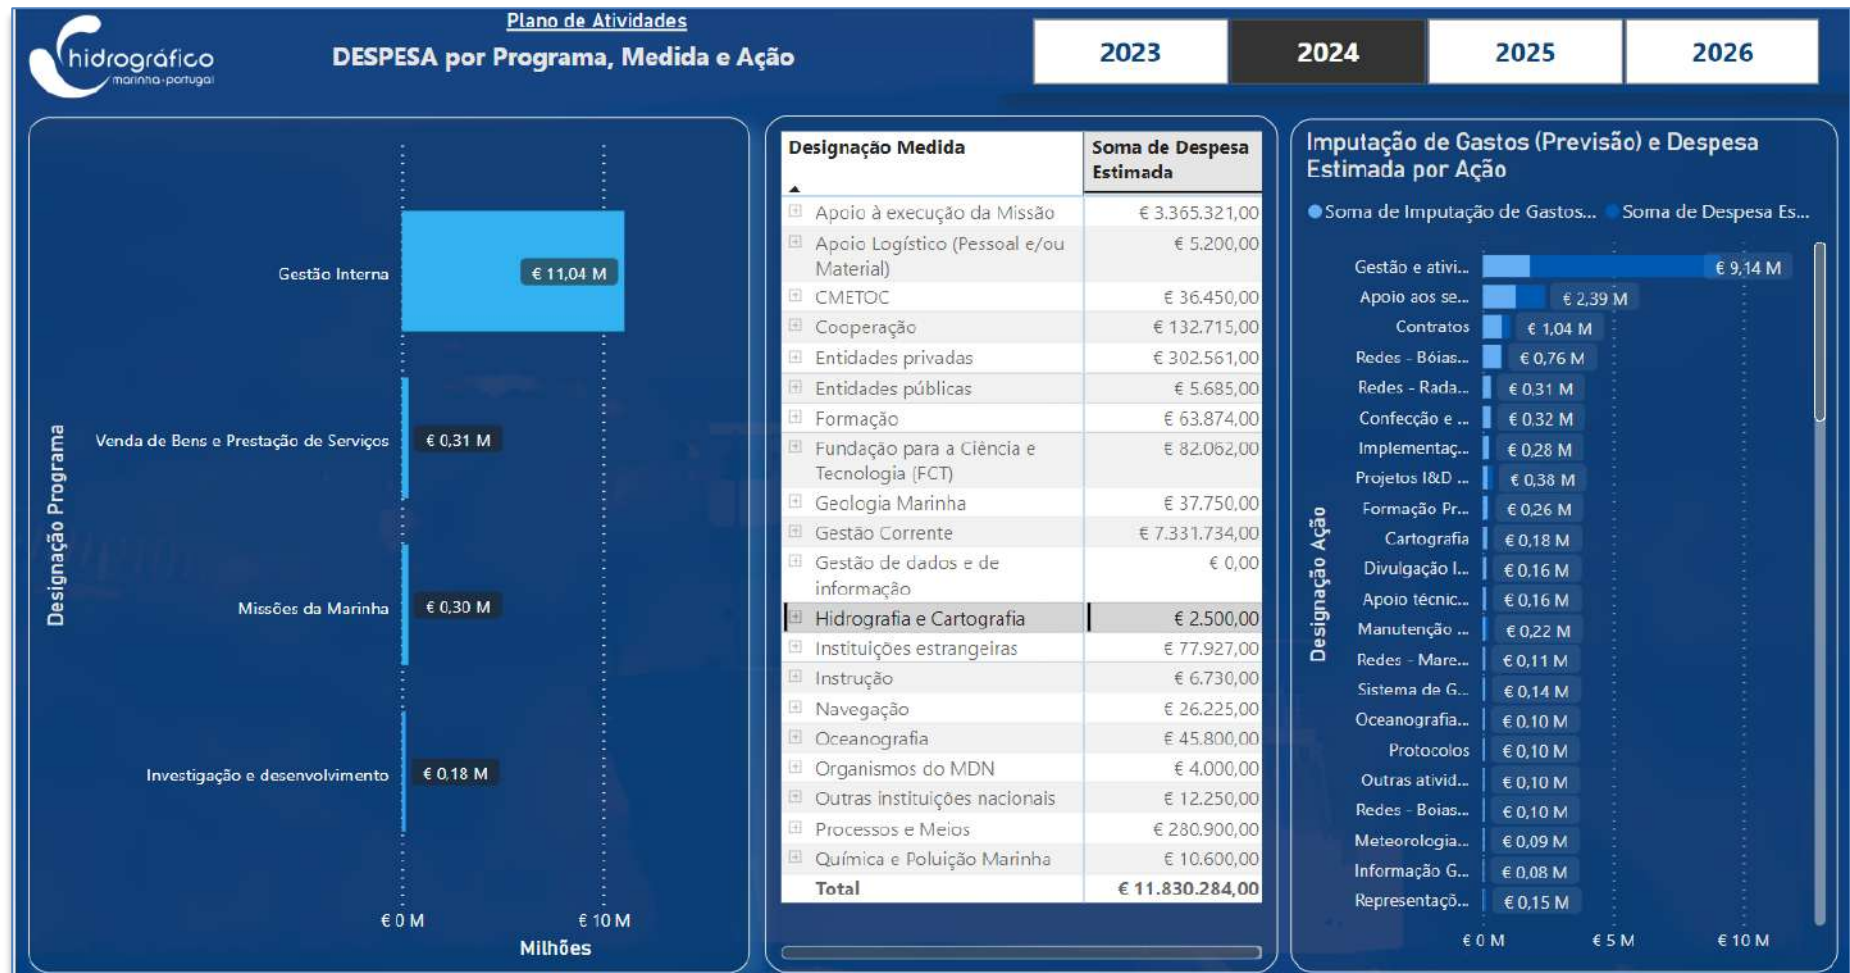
hidrográfico
marinha·portugal

Plano de Atividades
DESPESA por Programa, Medida e Ação

2023 2024 2025 2026

Designação Programa

Gestão Interna € 11,04 M
Venda de Bens e Prestação de Serviços € 0,31 M
Missões da Marinha € 0,30 M
Investigação e desenvolvimento € 0,18 M

€ 0 M € 10 M
Milhões

| Designação Medida | Soma de Despesa Estimada |
|---|---|
| Apoio à execução da Missão | € 3.365.321,00 |
| Apoio Logístico (Pessoal e/ou Material) | € 5.200,00 |
| CMETOC | € 36.450,00 |
| Cooperação | € 132.715,00 |
| Entidades privadas | € 302.561,00 |
| Entidades públicas | € 5.685,00 |
| Formação | € 63.874,00 |
| Fundação para a Ciência e Tecnologia (FCT) | € 82.062,00 |
| Geologia Marinha | € 37.750,00 |
| Gestão Corrente | € 7.331.734,00 |
| Gestão de dados e de informação | € 0,00 |
| Hidrografia e Cartografia | € 2.500,00 |
| Instituições estrangeiras | € 77.927,00 |
| Instrução | € 6.730,00 |
| Navegação | € 26.225,00 |
| Oceanografia | € 45.800,00 |
| Organismos do MDN | € 4.000,00 |
| Outras instituições nacionais | € 12.250,00 |
| Processos e Meios | € 280.900,00 |
| Química e Poluição Marinha | € 10.600,00 |
| Total | € 11.830.284,00 |

Imputação de Gastos (Previsão) e Despesa Estimada por Ação
Soma de Imputação de Gastos... Soma de Despesa Es...

Designação Ação

Gestão e ativi... € 9,14 M
Apoio aos se... € 2,39 M
Contratos € 1,04 M
Redes - Bóias... € 0,76 M
Redes - Rada... € 0,31 M
Confecção e ... € 0,32 M
Implementaç... € 0,28 M
Projetos I&D ... € 0,38 M
Formação Pr... € 0,26 M
Cartografia € 0,18 M
Divulgação I... € 0,16 M
Apoio técnic... € 0,16 M
Manutenção ... € 0,22 M
Redes - Mare... € 0,11 M
Sistema de G... € 0,14 M
Oceanografia... € 0,10 M
Protocolos € 0,10 M
Outras ativid... € 0,10 M
Redes - Boias... € 0,10 M
Meteorologia... € 0,09 M
Informação G... € 0,08 M
Representaçõ... € 0,15 M

€ 0 M € 5 M € 10 M